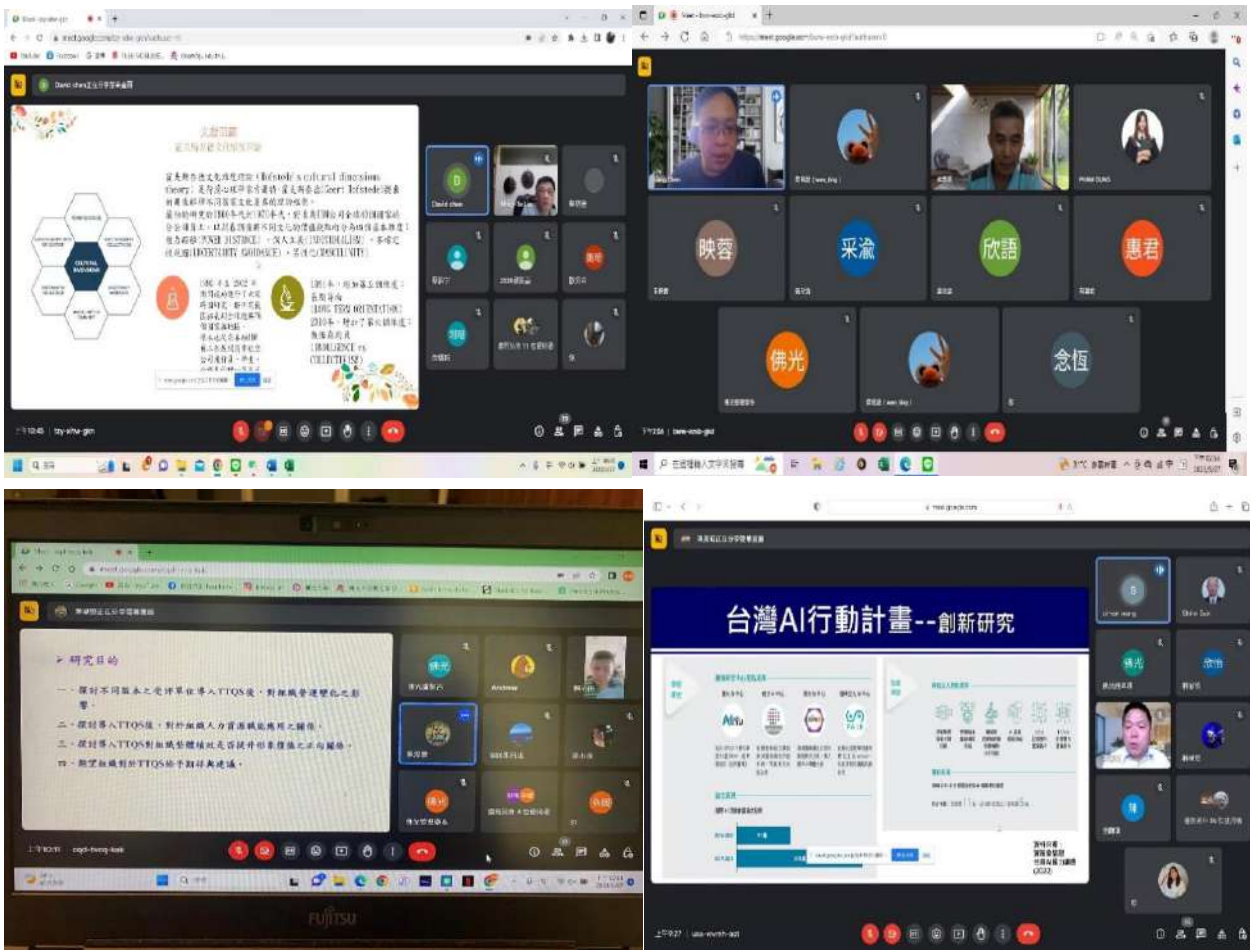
文獻回顧

霍夫斯泰德文化維度理論（Hofstede's cultural dimensions theory）

CULTURAL DIMENSIONS

上午10:45 | tsy-xhw-gkn

映蓉

采渝

欣語

惠君

佛光

念恆

PHAM DUNG

下午2:56 | bww-xmb-gkd

➢ 研究目的

一、探討不同版本之受評單位導入TTQS後，對組織營運變化之影響。

二、探討導入TTQS後，對於組織人力資源職能應用之關係。

三、探討導入TTQS對組織營運績效是否提升形象價值之正向關係。

四、期望組織對於TTQS給予期許與建議。

佛光

Andrew

上午10:11 | cqd-bwcg-kok

FUJITSU

台灣AI行動計畫--創新研究

AI
佛光

上午9:27 | usa-xwmh-aot